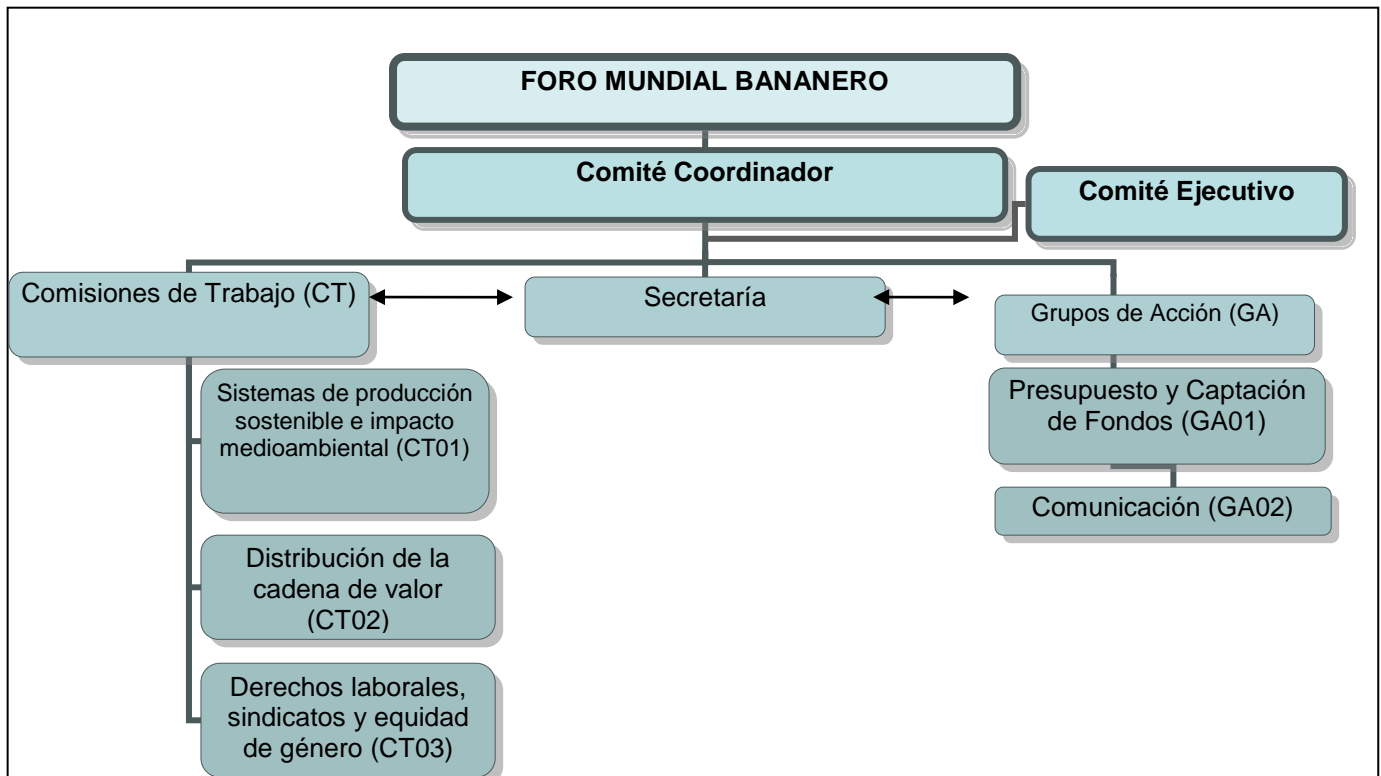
FORO MUNDIAL BANANERO

Comité Coordinador

Comité Ejecutivo

Comisiones de Trabajo (CT)

Secretaría

Grupos de Acción (GA)

Sistemas de producción sostenible e impacto medioambiental (CT01)

Distribución de la cadena de valor (CT02)

Derechos laborales, sindicatos y equidad de género (CT03)

Presupuesto y Captación de Fondos (GA01)

Comunicación (GA02)